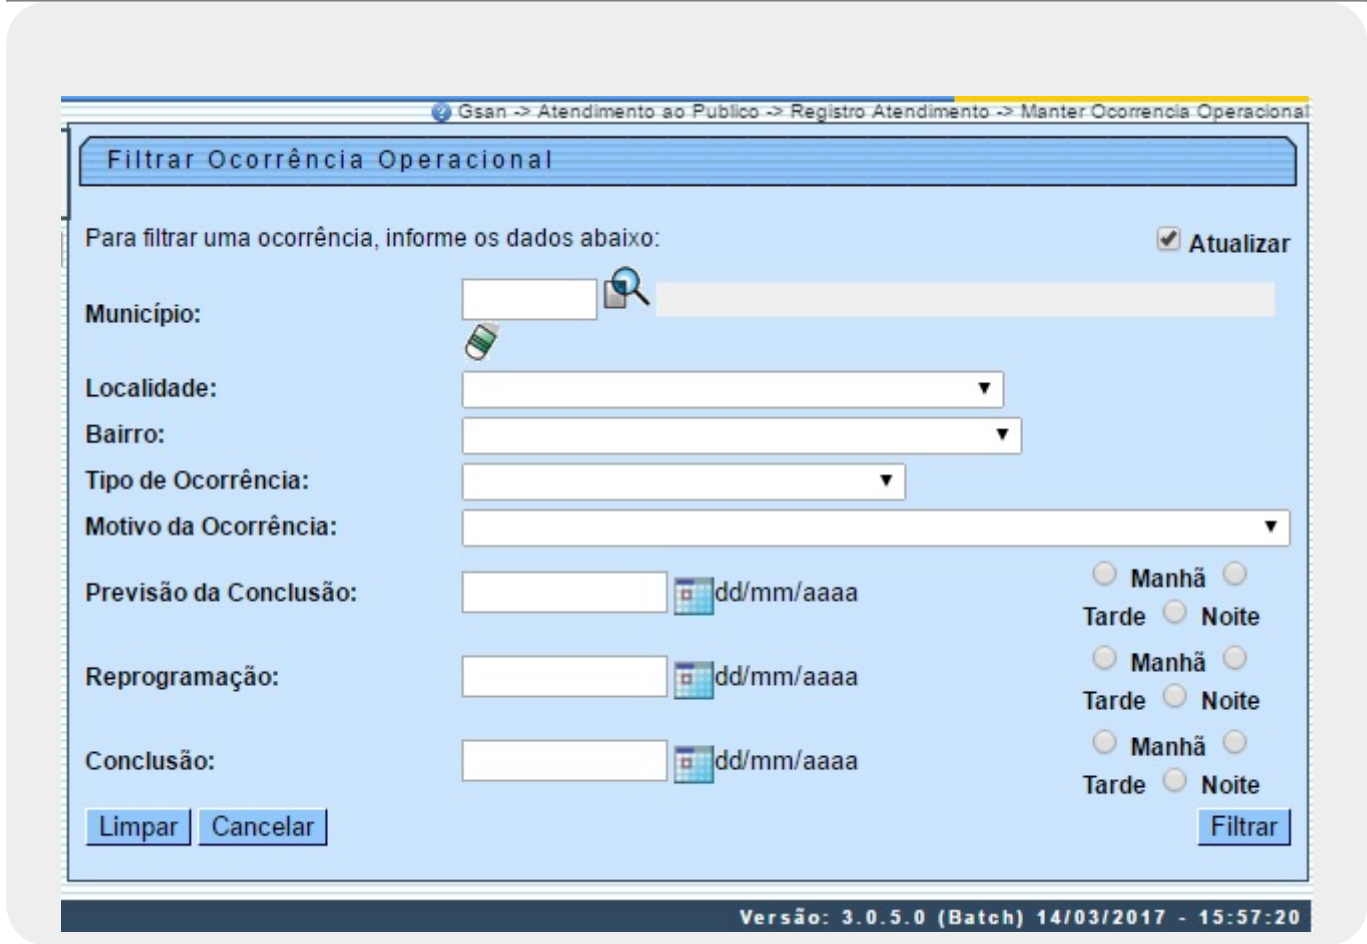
Gsan -> Atendimento ao Publico -> Registro Atendimento -> Manter Ocorrencia Operacional

Filtrar Ocorrência Operacional

Para filtrar uma ocorrência, informe os dados abaixo:

Atualizar

Município:

Localidade:

Bairro:

Tipo de Ocorrência:

Motivo da Ocorrência:

Previsão da Conclusão: dd/mm/aaaa Manhã Tarde Noite

Reprogramação: dd/mm/aaaa Manhã Tarde Noite

Conclusão: dd/mm/aaaa Manhã Tarde Noite

Limpar Cancelar Filtrar

Versão: 3.0.5.0 (Batch) 14/03/2017 - 15:57:20